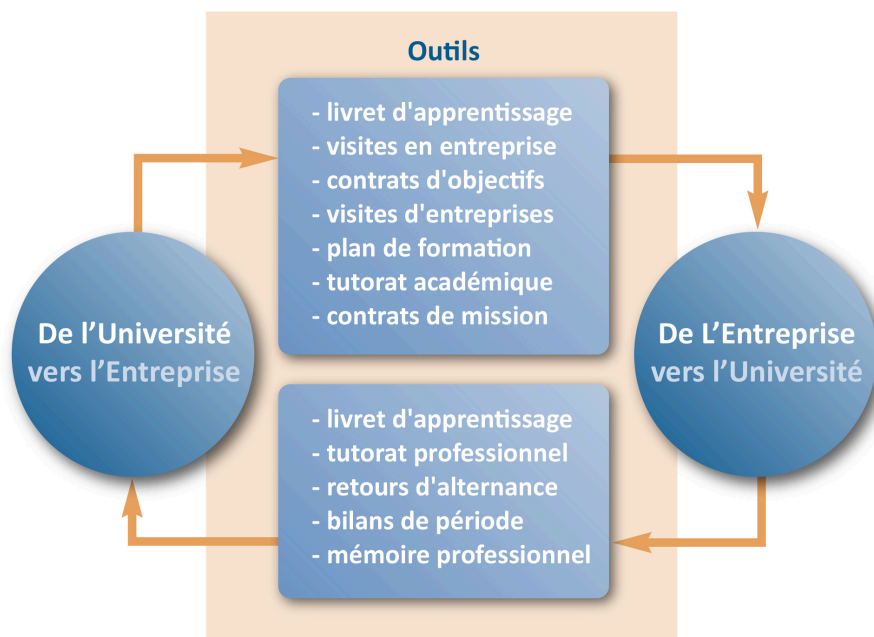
Outils

- livret d'apprentissage
- visites en entreprise
- contrats d'objectifs
- visites d'entreprises
- plan de formation
- tutorat académique
- contrats de mission

De l'Université vers l'Entreprise

De L'Entreprise vers l'Université

- livret d'apprentissage
- tutorat professionnel
- retours d'alternance
- bilans de période
- mémoire professionnel